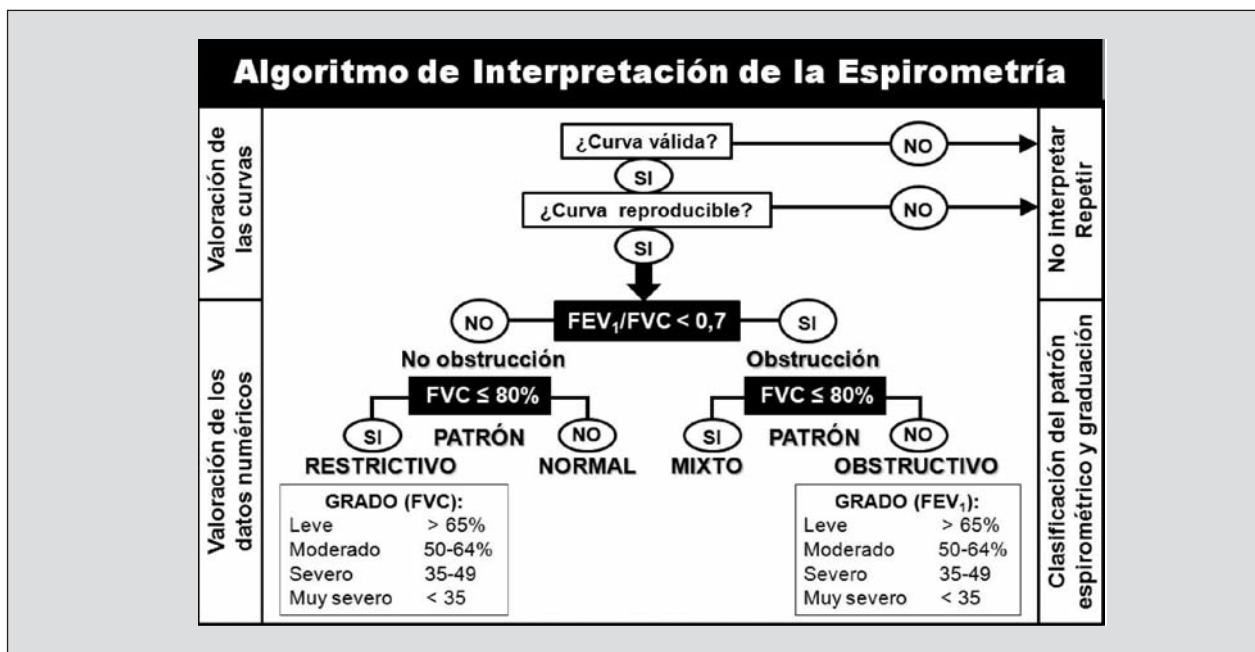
Algoritmo de Interpretación de la Espirometría

Valoración de las curvas

¿Curva válida?
NO
SI
¿Curva reproducible?
NO
SI

No interpretar
Repetir

Valoración de los datos numéricos

NO
$FEV_1/FVC < 0,7$
SI

No obstrucción
$FVC \leq 80\%$
SI
PATRÓN
NO
RESTRICTIVO
NORMAL

Obstrucción
$FVC \leq 80\%$
SI
PATRÓN
NO
MIXTO
OBSTRUCTIVO

| GRADO (FVC): | |
|---|---|
| Leve | > 65% |
| Moderado | 50-64% |
| Severo | 35-49 |
| Muy severo | < 35 |

| GRADO ($FEV_1$): | |
|---|---|
| Leve | > 65% |
| Moderado | 50-64% |
| Severo | 35-49 |
| Muy severo | < 35 |

Clasificación del patrón espirométrico y graduación